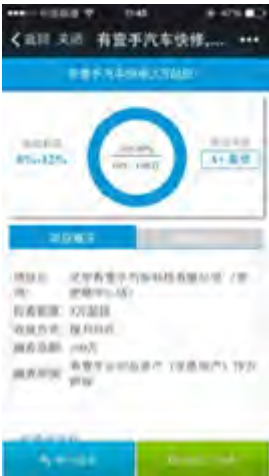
•••○○ 中国联通 ✈ 15:45 ⊕ ✈ 47%

< 返回 关闭 有壹手汽车快修... •••

有壹手汽车快修1万融资!

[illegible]
8%~12%

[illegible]
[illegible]

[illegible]
A+ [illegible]

项目概况 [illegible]

项目名称：北京有壹手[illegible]科技有限公司（世纪城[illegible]店）

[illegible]：1万起投

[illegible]：按月付息

融资总额：200万

融资用途：有壹手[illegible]

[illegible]

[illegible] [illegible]